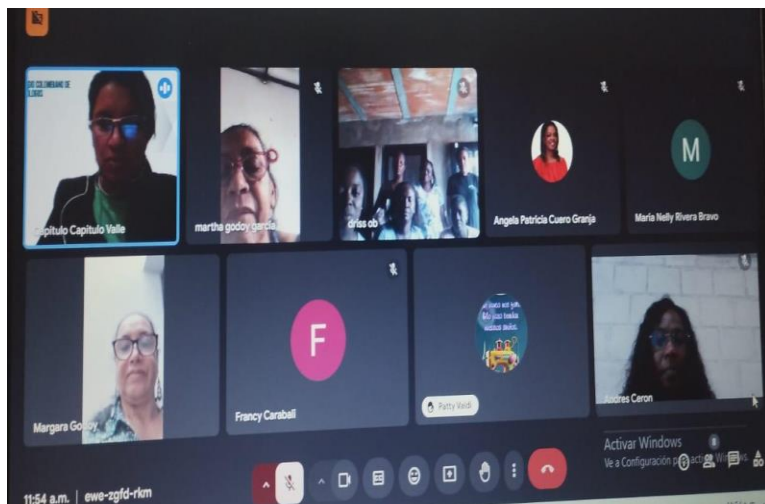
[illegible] COLOMBIANO DE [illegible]

Capitulo Capitulo Valle

martha godoy garcia

driss ob

Angela Patricia Cuero Granja

M

Maria Nelly Rivera Bravo

Margara Godoy

F

Francy Caraball

Patty Vaidi

Andres Ceron

Activar Windows
Ve a Configuración para activar Windows.

11:54 a.m. | ewe-zgfd-rkm